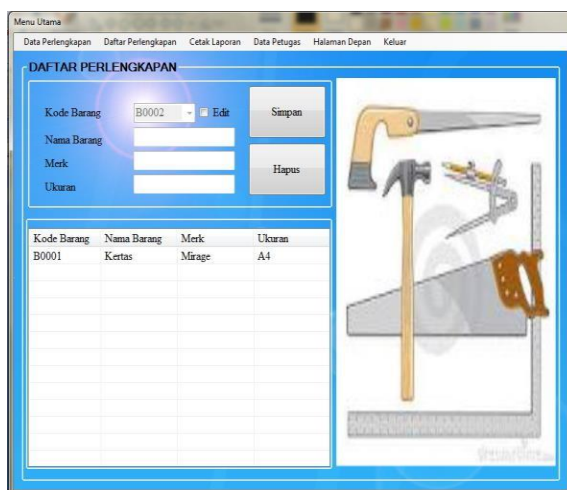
Menu Utama

Data Perlengkapan Daftar Perlengkapan Cetak Laporan Data Petugas Halaman Depan Keluar

DAFTAR PERLENGKAPAN

Kode Barang B0002 Edit

Nama Barang

Merk

Ukuran

Simpan

Hapus

| Kode Barang | Nama Barang | Merk | Ukuran |
|---|---|---|---|
| B0001 | Kertas | Mirage | A4 |